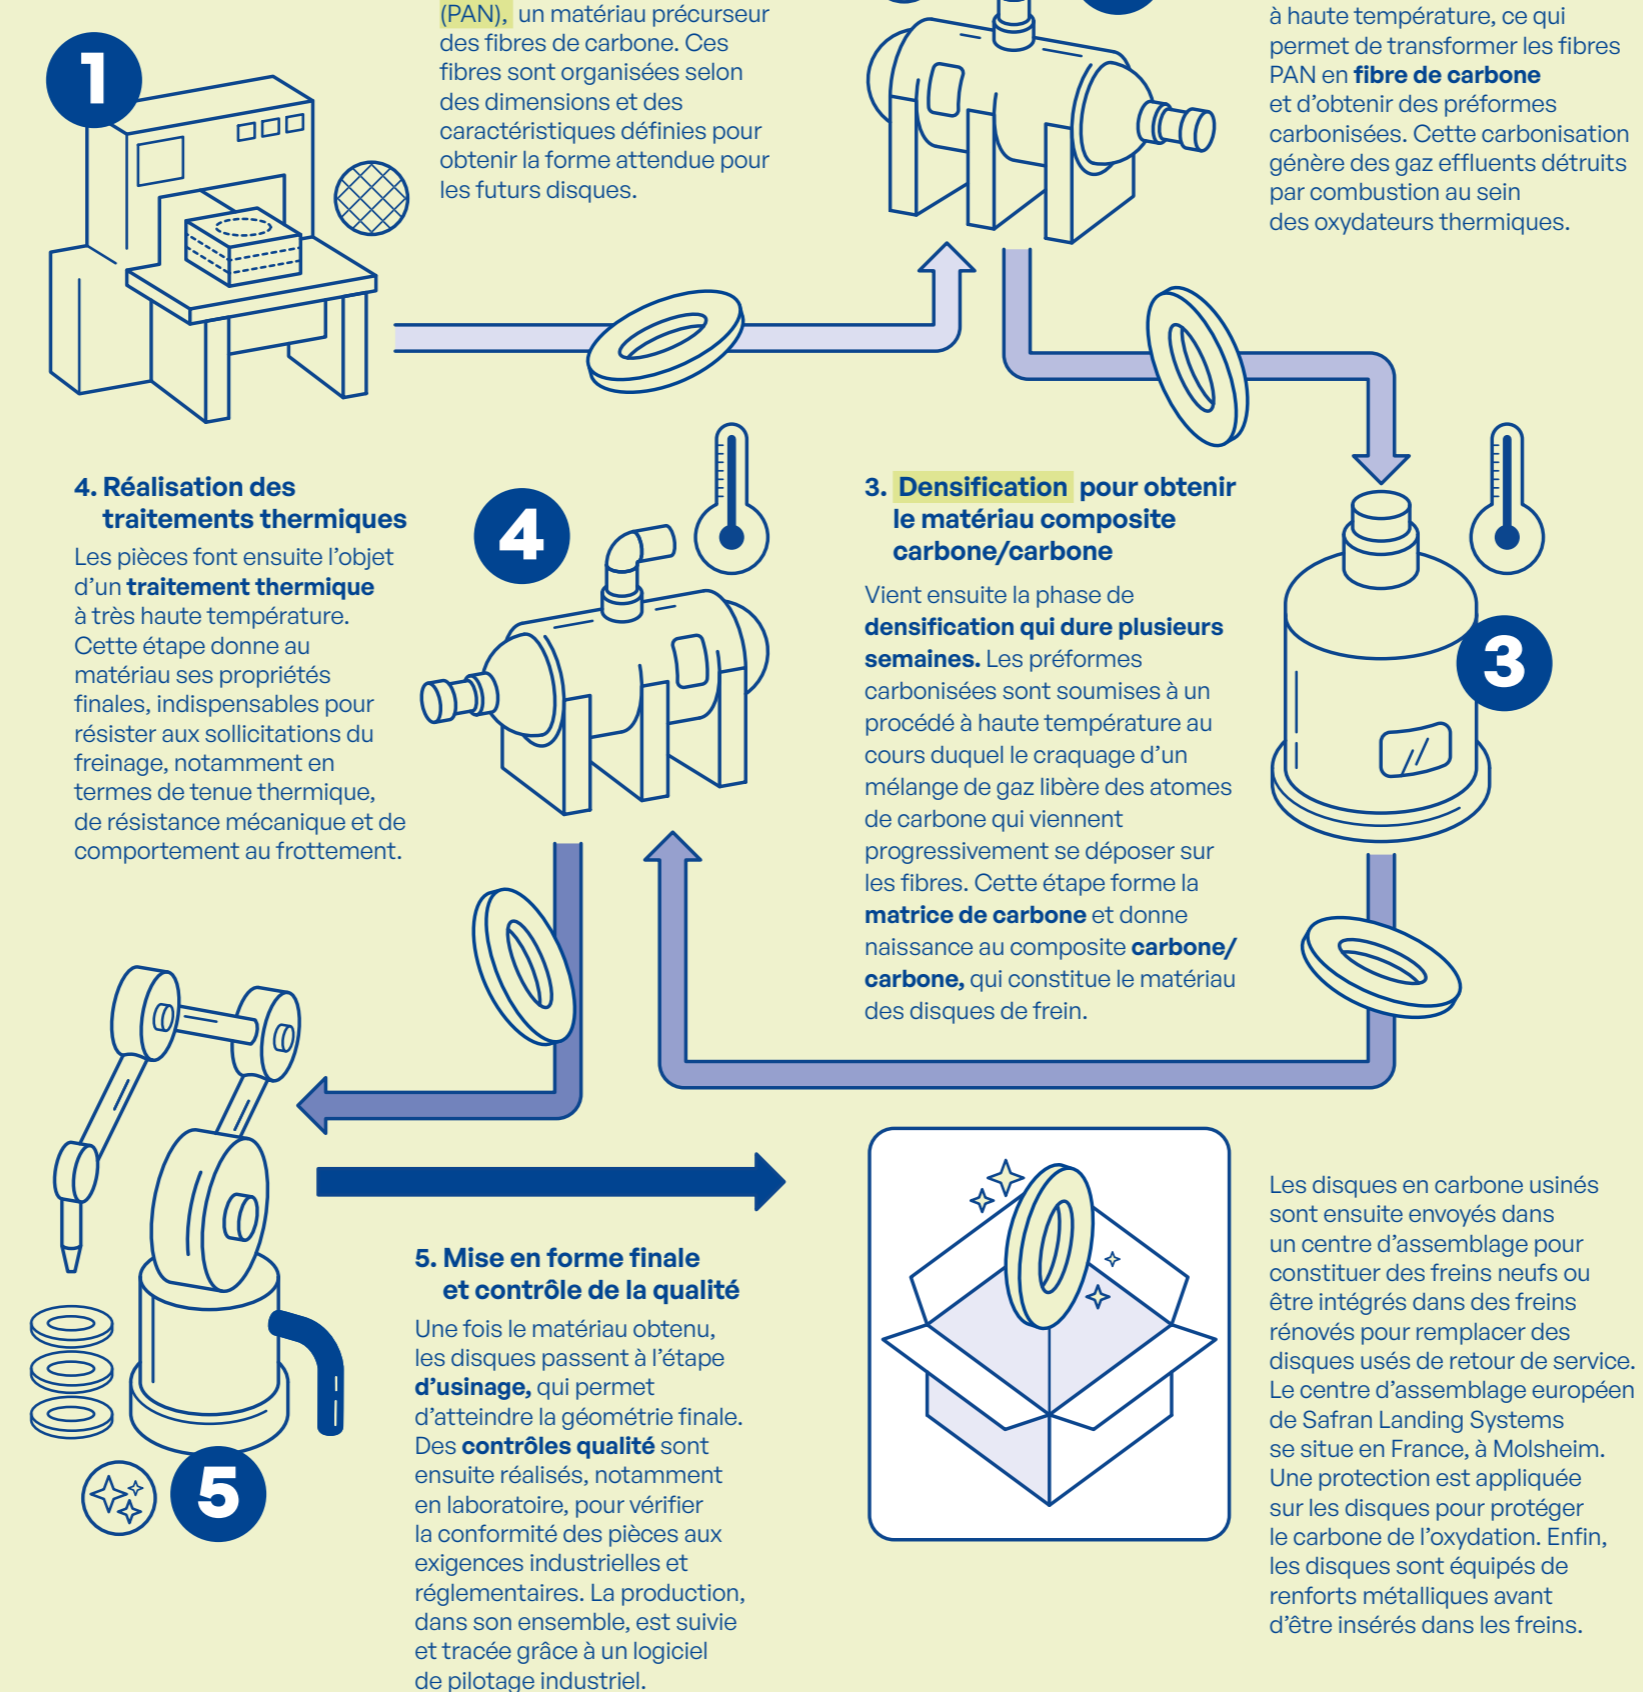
1

(PAN), un matériau précurseur des fibres de carbone. Ces fibres sont organisées selon des dimensions et des caractéristiques définies pour obtenir la forme attendue pour les futurs disques.

à haute température, ce qui permet de transformer les fibres PAN en **fibre de carbone** et d'obtenir des préformes carbonisées. Cette carbonisation génère des gaz effluents détruits par combustion au sein des oxydateurs thermiques.

**4. Réalisation des traitements thermiques**

Les pièces font ensuite l'objet d'un **traitement thermique** à très haute température. Cette étape donne au matériau ses propriétés finales, indispensables pour résister aux sollicitations du freinage, notamment en termes de tenue thermique, de résistance mécanique et de comportement au frottement.

4

**3. Densification pour obtenir le matériau composite carbone/carbone**

Vient ensuite la phase de **densification qui dure plusieurs semaines.** Les préformes carbonisées sont soumises à un procédé à haute température au cours duquel le craquage d'un mélange de gaz libère des atomes de carbone qui viennent progressivement se déposer sur les fibres. Cette étape forme la **matrice de carbone** et donne naissance au composite **carbone/carbone,** qui constitue le matériau des disques de frein.

3

**5. Mise en forme finale et contrôle de la qualité**

Une fois le matériau obtenu, les disques passent à l'étape **d'usinage,** qui permet d'atteindre la géométrie finale. Des **contrôles qualité** sont ensuite réalisés, notamment en laboratoire, pour vérifier la conformité des pièces aux exigences industrielles et réglementaires. La production, dans son ensemble, est suivie et tracée grâce à un logiciel de pilotage industriel.

5

Les disques en carbone usinés sont ensuite envoyés dans un centre d'assemblage pour constituer des freins neufs ou être intégrés dans des freins rénovés pour remplacer des disques usés de retour de service. Le centre d'assemblage européen de Safran Landing Systems se situe en France, à Molsheim. Une protection est appliquée sur les disques pour protéger le carbone de l'oxydation. Enfin, les disques sont équipés de renforts métalliques avant d'être insérés dans les freins.